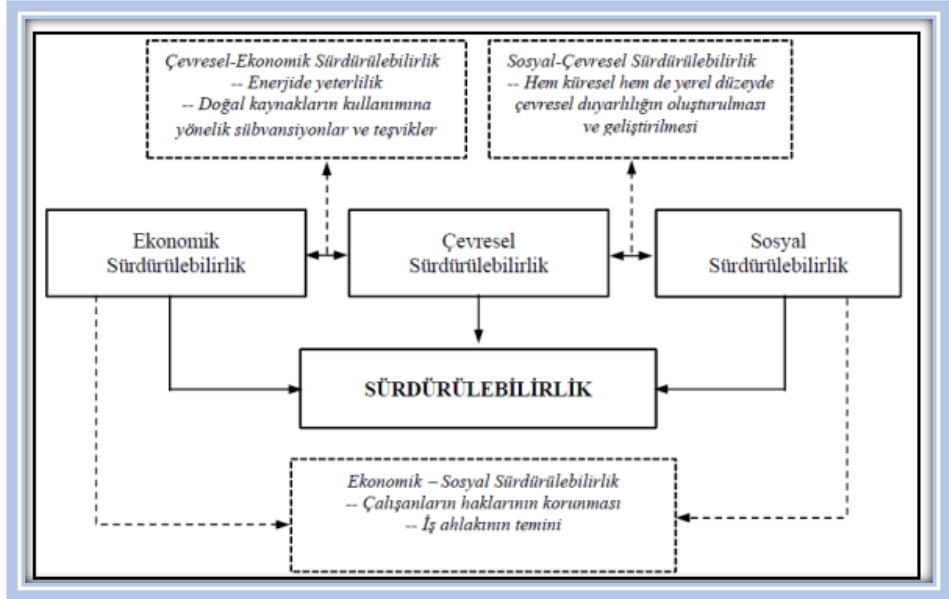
Çevresel-Ekonomik Sürdürülebilirlik
-- Enerjide yeterlilik
-- Doğal kaynakların kullanımına yönelik sübvansiyonlar ve teşvikler

Sosyal-Çevresel Sürdürülebilirlik
-- Hem küresel hem de yerel düzeyde çevresel duyarlılığın oluşturulması ve geliştirilmesi

Ekonomik Sürdürülebilirlik

Çevresel Sürdürülebilirlik

Sosyal Sürdürülebilirlik

SÜRDÜRÜLEBİLİRLİK

Ekonomik – Sosyal Sürdürülebilirlik
-- Çalışanların haklarının korunması
-- İş ahlakının temini